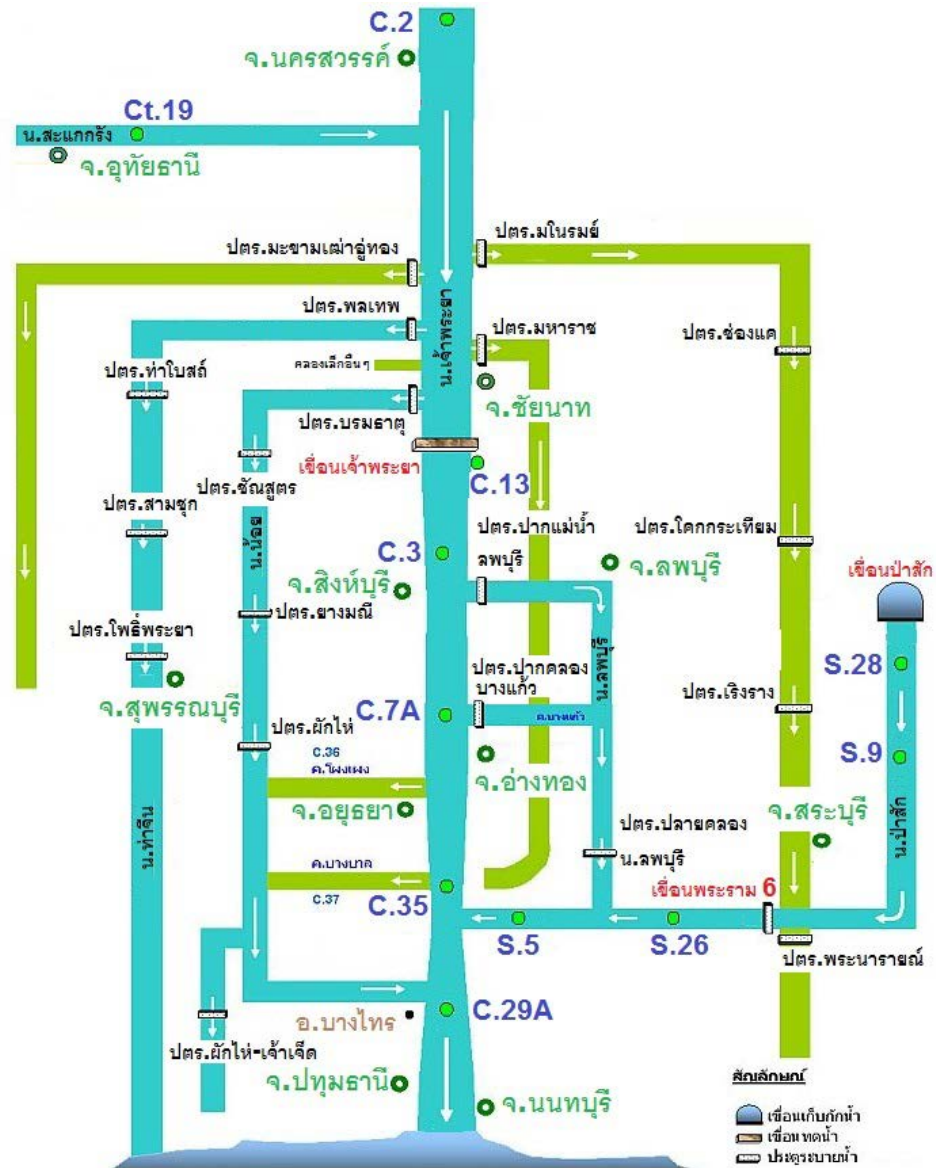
C.2
จ.นครสวรรค์
Ct.19
น.สะแกกรัง
จ.อุทัยธานี
ปตร.มะขามเฒ่าอู่ทอง
ปตร.มโนรมย์
ปตร.พลเทพ
ปตร.มหาราช
ปตร.ช่องแค
คลองเล็กอื่นๆ
ปตร.ท่าโบสถ์
น.เจ้าพระยา
จ.ชัยนาท
ปตร.บรมธาตุ
เขื่อนเจ้าพระยา
ปตร.ชัณสูตร
C.13
ปตร.สามชุก
ปตร.ปากแม่น้ำ ลพบุรี
ปตร.โคกกระเทียม
C.3
น.น้อย
จ.สิงห์บุรี
จ.ลพบุรี
เขื่อนป่าสัก
ปตร.ยางมณี
ปตร.โพธิ์พระยา
น.ลพบุรี
S.28
ปตร.ปากคลอง บางแก้ว
จ.สุพรรณบุรี
C.7A
ค.บางแก้ว
ปตร.เริงราง
ปตร.ผักไห่
C.36
ค.โผงเผง
S.9
จ.อ่างทอง
จ.อยุธยา
จ.สระบุรี
น.ท่าจีน
น.ป่าสัก
ปตร.ปลายคลอง
น.ลพบุรี
ค.บางบาล
C.37
C.35
เขื่อนพระราม 6
S.5
S.26
ปตร.พระนารายณ์
C.29A
อ.บางไทร
ปตร.ผักไห่-เจ้าเจ็ด
จ.ปทุมธานี
จ.นนทบุรี
สัญลักษณ์
เขื่อนเก็บกักน้ำ
เขื่อนทดน้ำ
ประตูระบายน้ำ